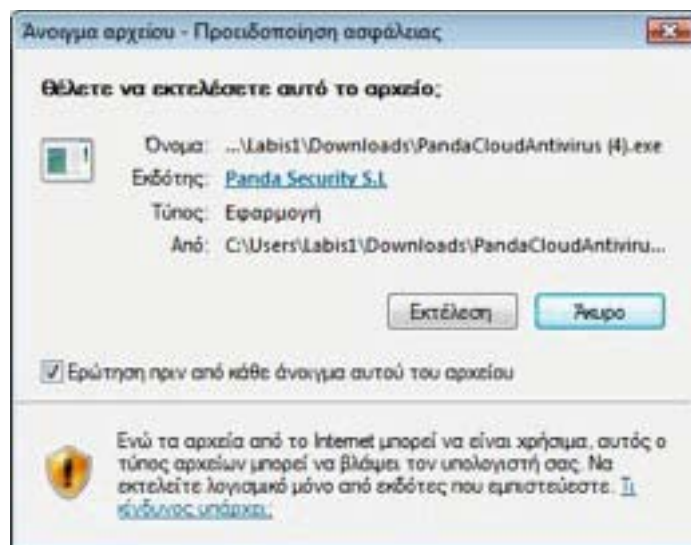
Άνοιγμα αρχείου - Προειδοποίηση ασφάλειας

Θέλετε να εκτελέσετε αυτό το αρχείο;

Όνομα: ...\Labis1\Downloads\PandaCloudAntivirus (4).exe
Εκδότης: Panda Security S.L
Τύπος: Εφαρμογή
Από: C:\Users\Labis1\Downloads\PandaCloudAntiviru...

Εκτέλεση | Άκυρο

Ερώτηση πριν από κάθε άνοιγμα αυτού του αρχείου

Ενώ τα αρχεία από το Internet μπορεί να είναι χρήσιμα, αυτός ο τύπος αρχείων μπορεί να βλάψει τον υπολογιστή σας. Να εκτελείτε λογισμικό μόνο από εκδότες που εμπιστεύεστε. Τι κίνδυνος υπάρχει;